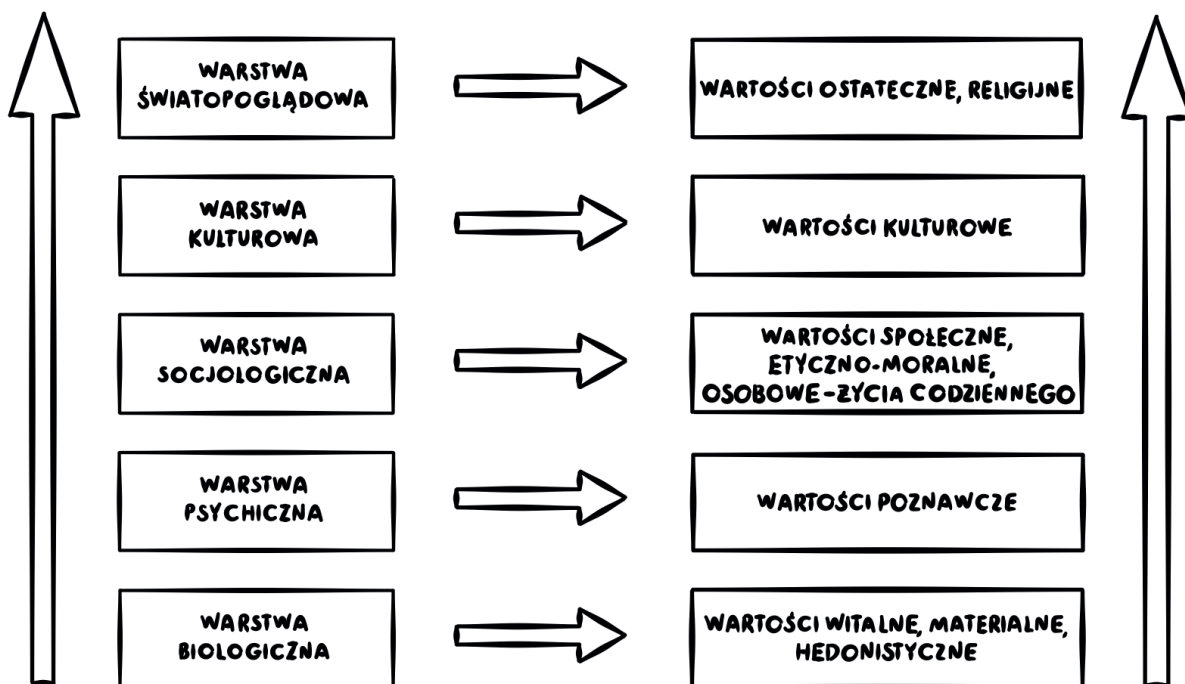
WARSTWA ŚWIATOPOGLĄDOWA

WARTOŚCI OSTATECZNE, RELIGIJNE

WARSTWA KULTUROWA

WARTOŚCI KULTUROWE

WARSTWA SOCJOLOGICZNA

WARTOŚCI SPOŁECZNE, ETYCZNO-MORALNE, OSOBOWE-ŻYCIA CODZIENNEGO

WARSTWA PSYCHICZNA

WARTOŚCI POZNAWCZE

WARSTWA BIOLOGICZNA

WARTOŚCI WITALNE, MATERIALNE, HEDONISTYCZNE